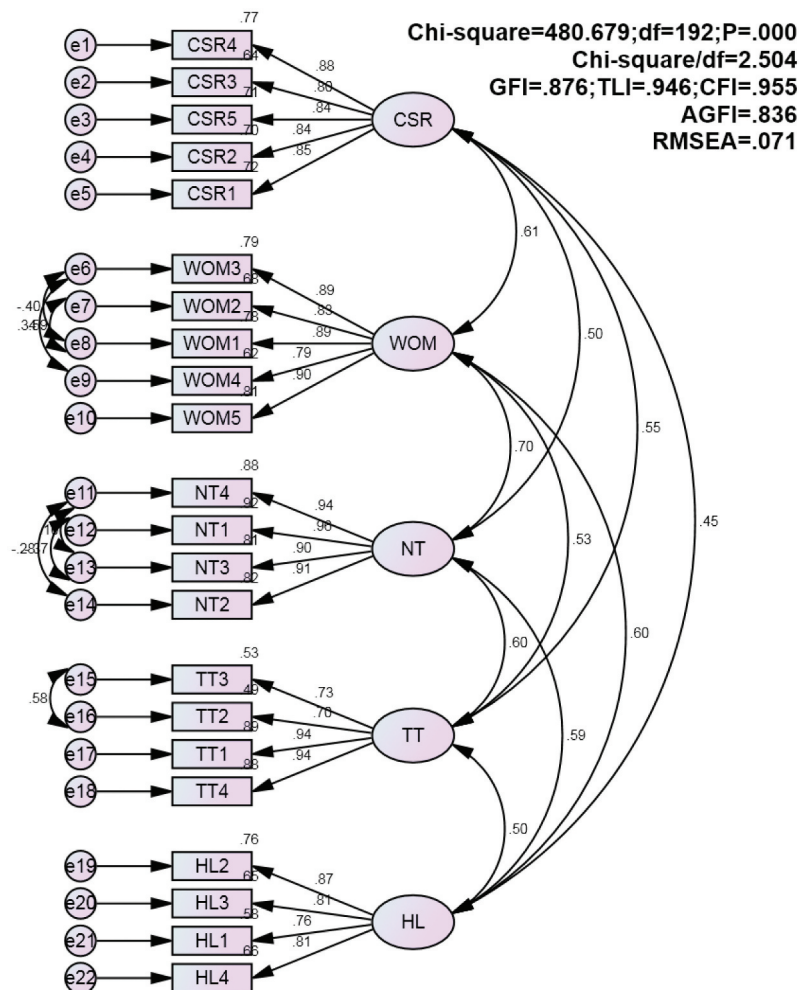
Chi-square=480.679;df=192;P=.000
Chi-square/df=2.504
GFI=.876;TLI=.946;CFI=.955
AGFI=.836
RMSEA=.071

e1 CSR4 .77
e2 CSR3 .64
e3 CSR5 .71
e4 CSR2 .70
e5 CSR1 .72
.88
.80
.84
.84
.85
CSR

.61
.50
.55
.45

e6 WOM3 .79
e7 WOM2 .68
e8 WOM1 .78
e9 WOM4 .62
e10 WOM5 .81
-.40
.34
.59
.89
.83
.89
.79
.90
WOM

.70
.53
.60

e11 NT4 .88
e12 NT1 .92
e13 NT3 .81
e14 NT2 .82
.17
-.28
.37
.94
.96
.90
.91
NT

.60
.59

e15 TT3 .53
e16 TT2 .49
e17 TT1 .89
e18 TT4 .88
.58
.73
.70
.94
.94
TT

.50

e19 HL2 .76
e20 HL3 .65
e21 HL1 .58
e22 HL4 .66
.87
.81
.76
.81
HL